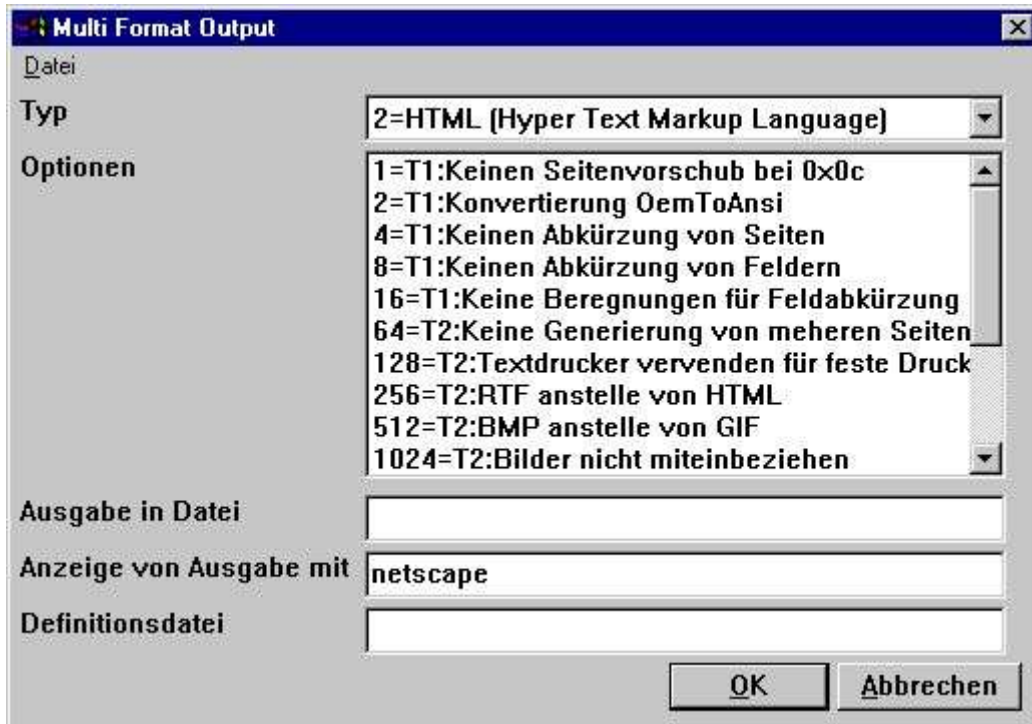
Multi Format Output

Datei

Typ
2=HTML (Hyper Text Markup Language)

Optionen
1=T1:Keinen Seitenvorschub bei 0x0c
2=T1:Konvertierung OemToAnsi
4=T1:Keinen Abkürzung von Seiten
8=T1:Keinen Abkürzung von Feldern
16=T1:Keine Beregnungen für Feldabkürzung
64=T2:Keine Generierung von meheren Seiten
128=T2:Textdrucker vervenden für feste Druck
256=T2:RTF anstelle von HTML
512=T2:BMP anstelle von GIF
1024=T2:Bilder nicht miteinbeziehen

Ausgabe in Datei

Anzeige von Ausgabe mit
netscape

Definitionsdatei

OK
Abbrechen